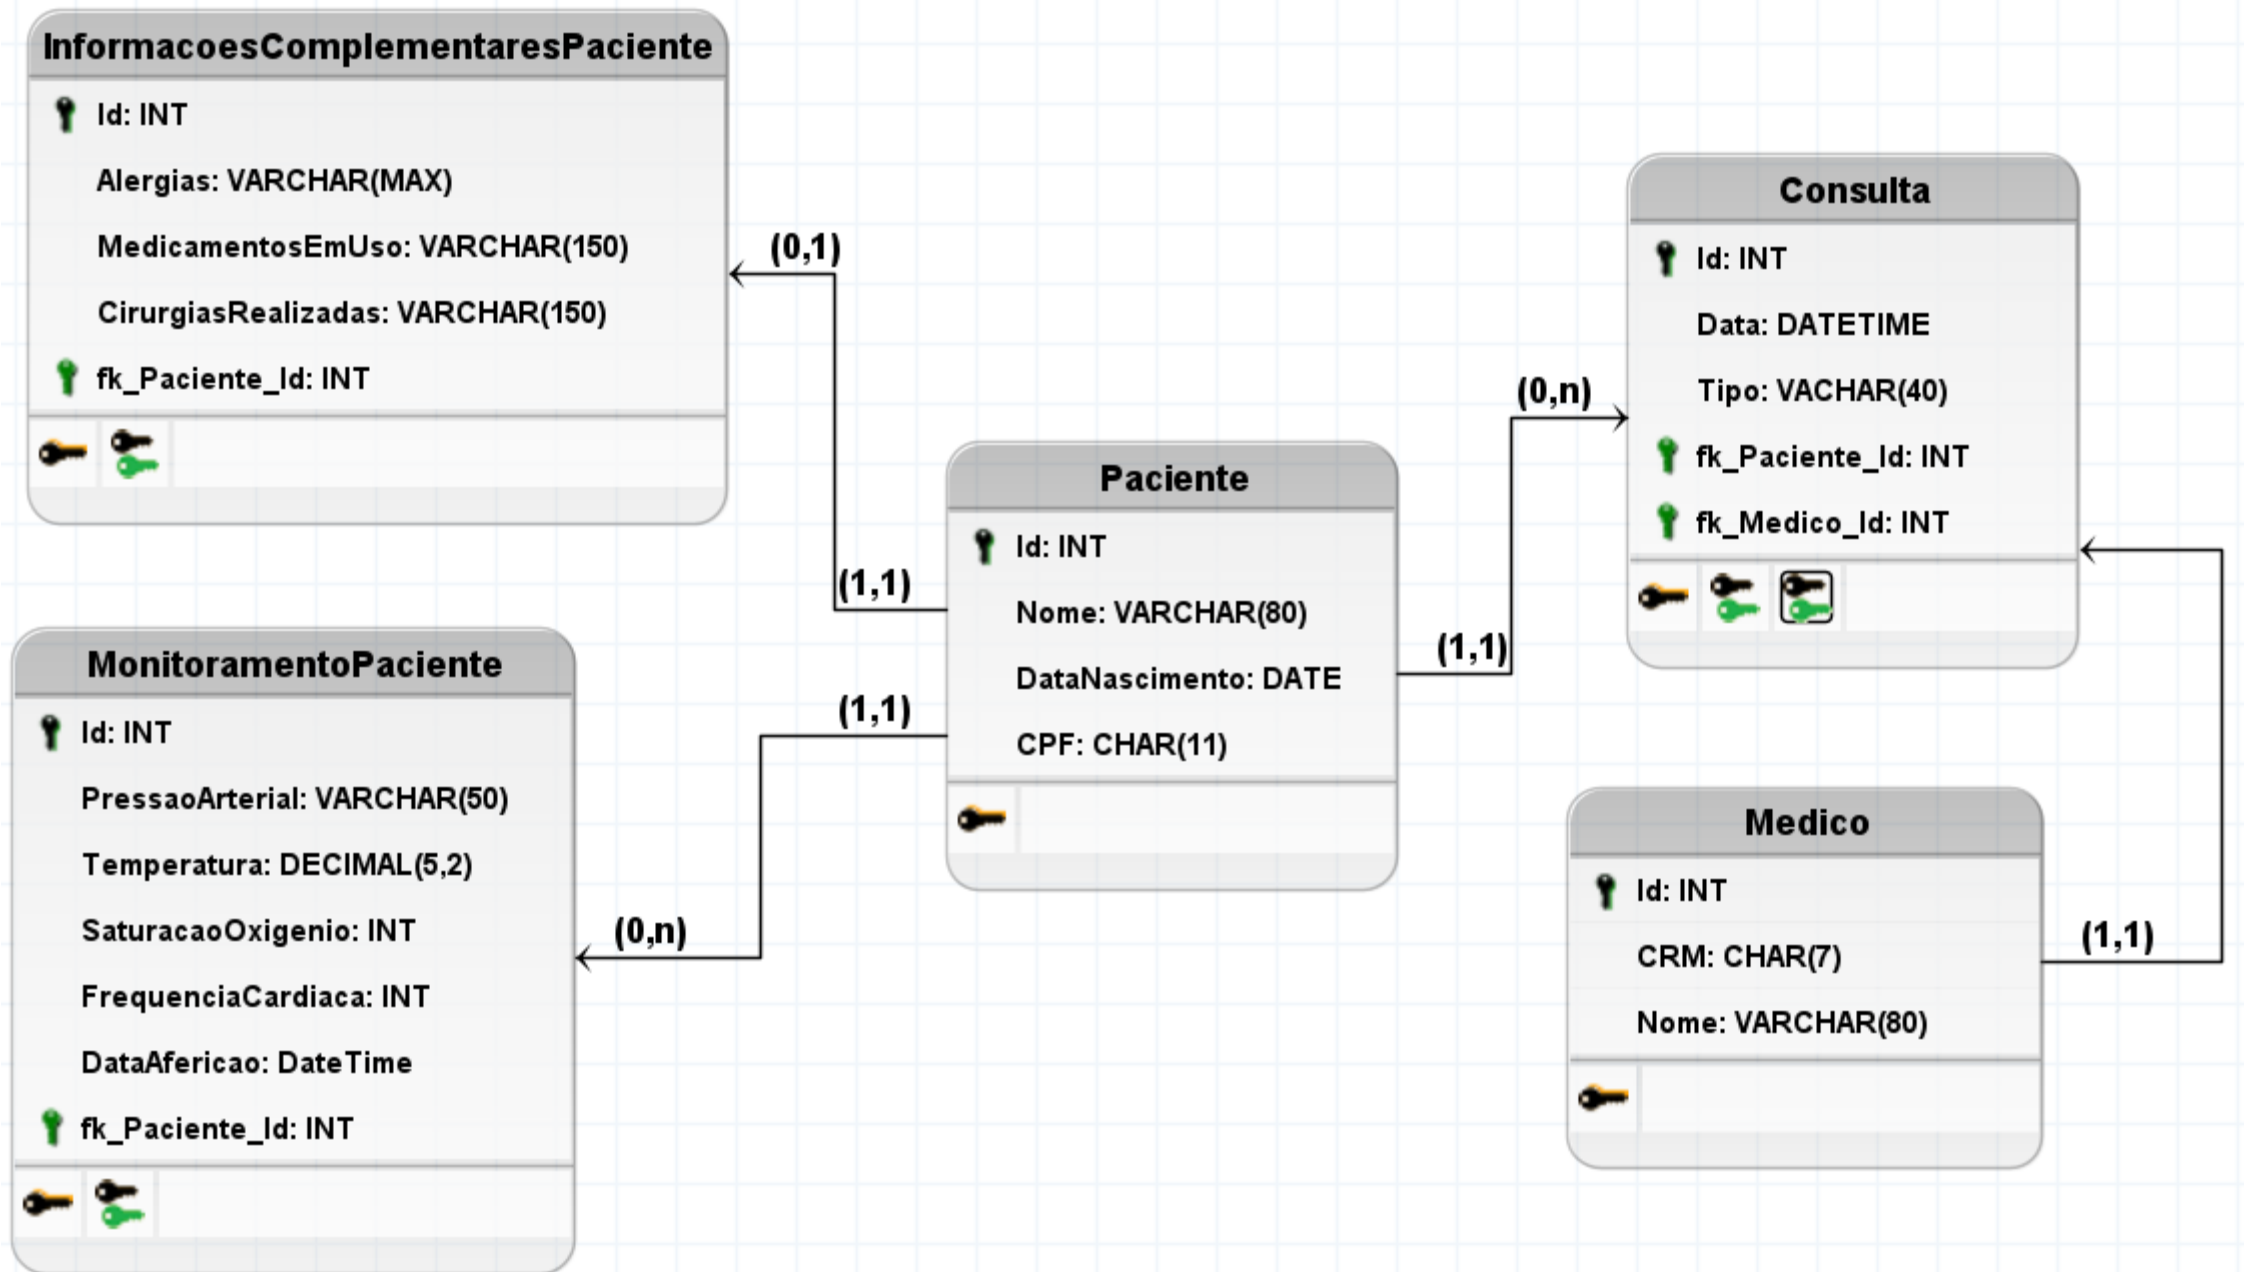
InformacoesComplementaresPaciente

Id: INT
Alergias: VARCHAR(MAX)
MedicamentosEmUso: VARCHAR(150)
CirurgiasRealizadas: VARCHAR(150)
fk_Paciente_Id: INT

(0,1)

(1,1)

Consulta

Id: INT
Data: DATETIME
Tipo: VACHAR(40)
fk_Paciente_Id: INT
fk_Medico_Id: INT

(0,n)

Paciente

Id: INT
Nome: VARCHAR(80)
DataNascimento: DATE
CPF: CHAR(11)

(1,1)

MonitoramentoPaciente

Id: INT
PressaoArterial: VARCHAR(50)
Temperatura: DECIMAL(5,2)
SaturacaoOxigenio: INT
FrequenciaCardiaca: INT
DataAfericao: DateTime
fk_Paciente_Id: INT

(1,1)

(0,n)

Medico

Id: INT
CRM: CHAR(7)
Nome: VARCHAR(80)

(1,1)